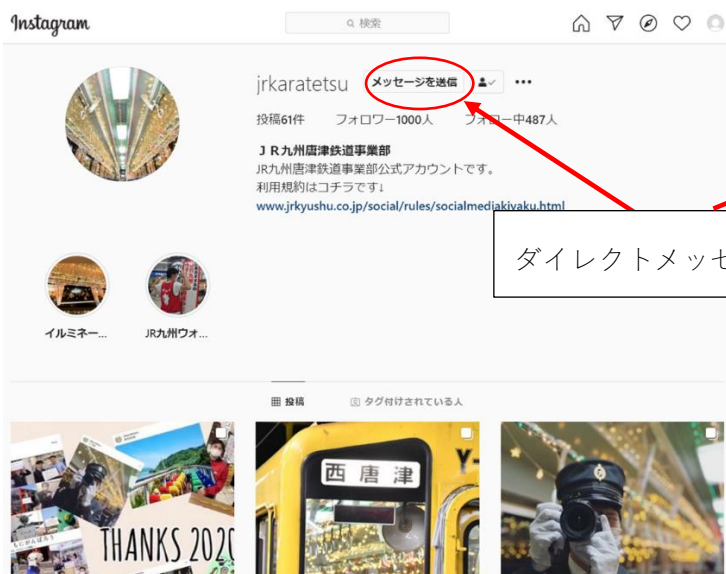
Instagram

検索

jrkaratetsu メッセージを送信

投稿61件 フォロワー1000人 フォロー中487人

ＪＲ九州唐津鉄道事業部
JR九州唐津鉄道事業部公式アカウントです。
利用規約はコチラです↓
www.jrkyushu.co.jp/social/rules/socialmediakiyaku.html

ダイレクトメッセ

イルミネー...

JR九州ウォ...

投稿 タグ付けされている人

THANKS 2020

西唐津